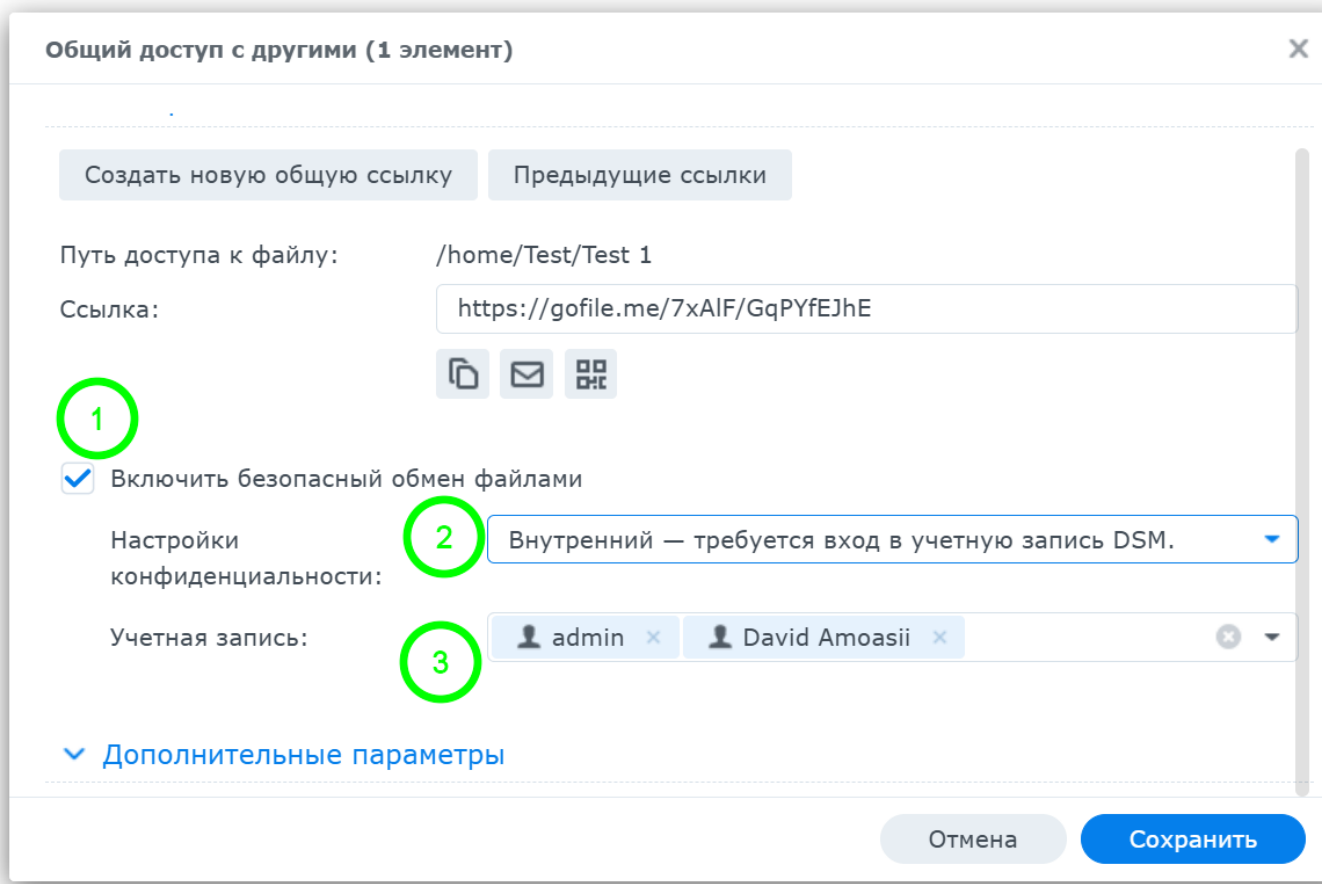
Общий доступ с другими (1 элемент)

×

Создать новую общую ссылку

Предыдущие ссылки

Путь доступа к файлу: /home/Test/Test 1

Ссылка: https://gofile.me/7xAlF/GqPYfEJhE

1

Включить безопасный обмен файлами

Настройки конфиденциальности:

2

Внутренний — требуется вход в учетную запись DSM.

Учетная запись:

admin ×

David Amoasii ×

3

Дополнительные параметры

Отмена

Сохранить